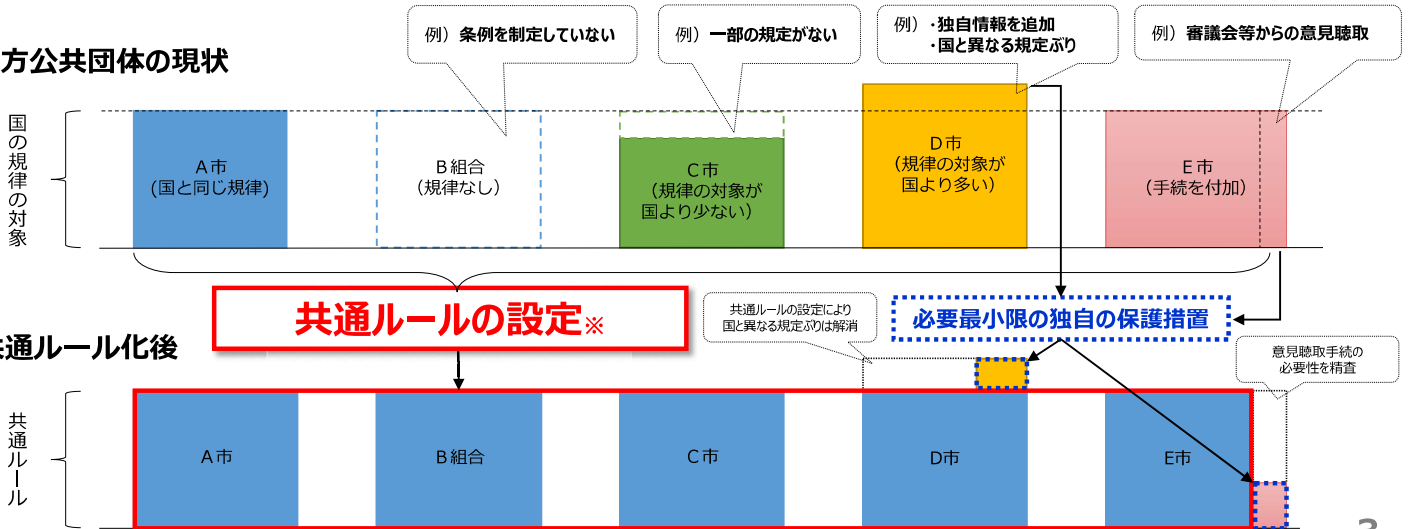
方公共団体の現状

例）条例を制定していない

例）一部の規定がない

例）・独自情報を追加
・国と異なる規定ぶり

例）審議会等からの意見聴取

国の規律の対象

A市
（国と同じ規律）

B組合
（規律なし）

C市
（規律の対象が国より少ない）

D市
（規律の対象が国より多い）

E市
（手続を付加）

共通ルールの設定※

共通ルールの設定により国と異なる規定ぶりは解消

必要最小限の独自の保護措置

通ルール化後

意見聴取手続の必要性を精査

共通ルール

A市

B組合

C市

D市

E市

3